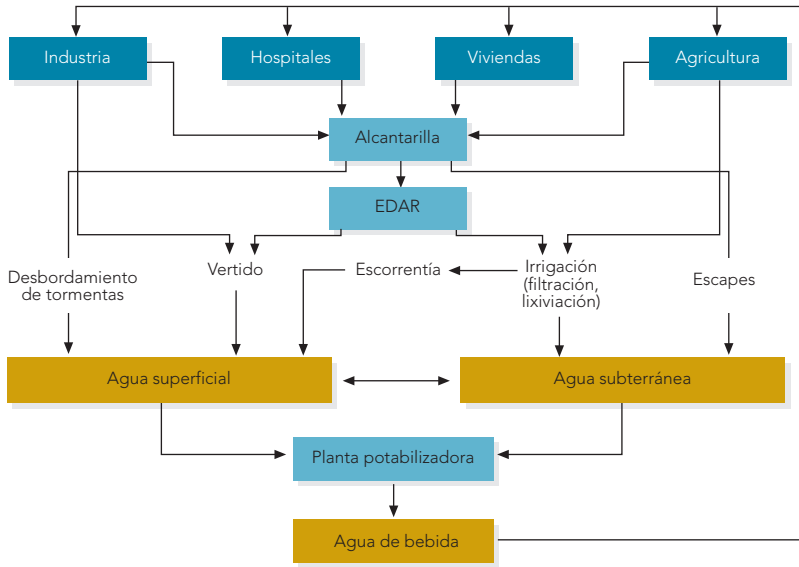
Industria

Hospitales

Viviendas

Agricultura

Alcantarilla

EDAR

Desbordamiento de tormentas

Vertido

Escorrentía

Irrigación (filtración, lixiviación)

Escapes

Agua superficial

Agua subterránea

Planta potabilizadora

Agua de bebida